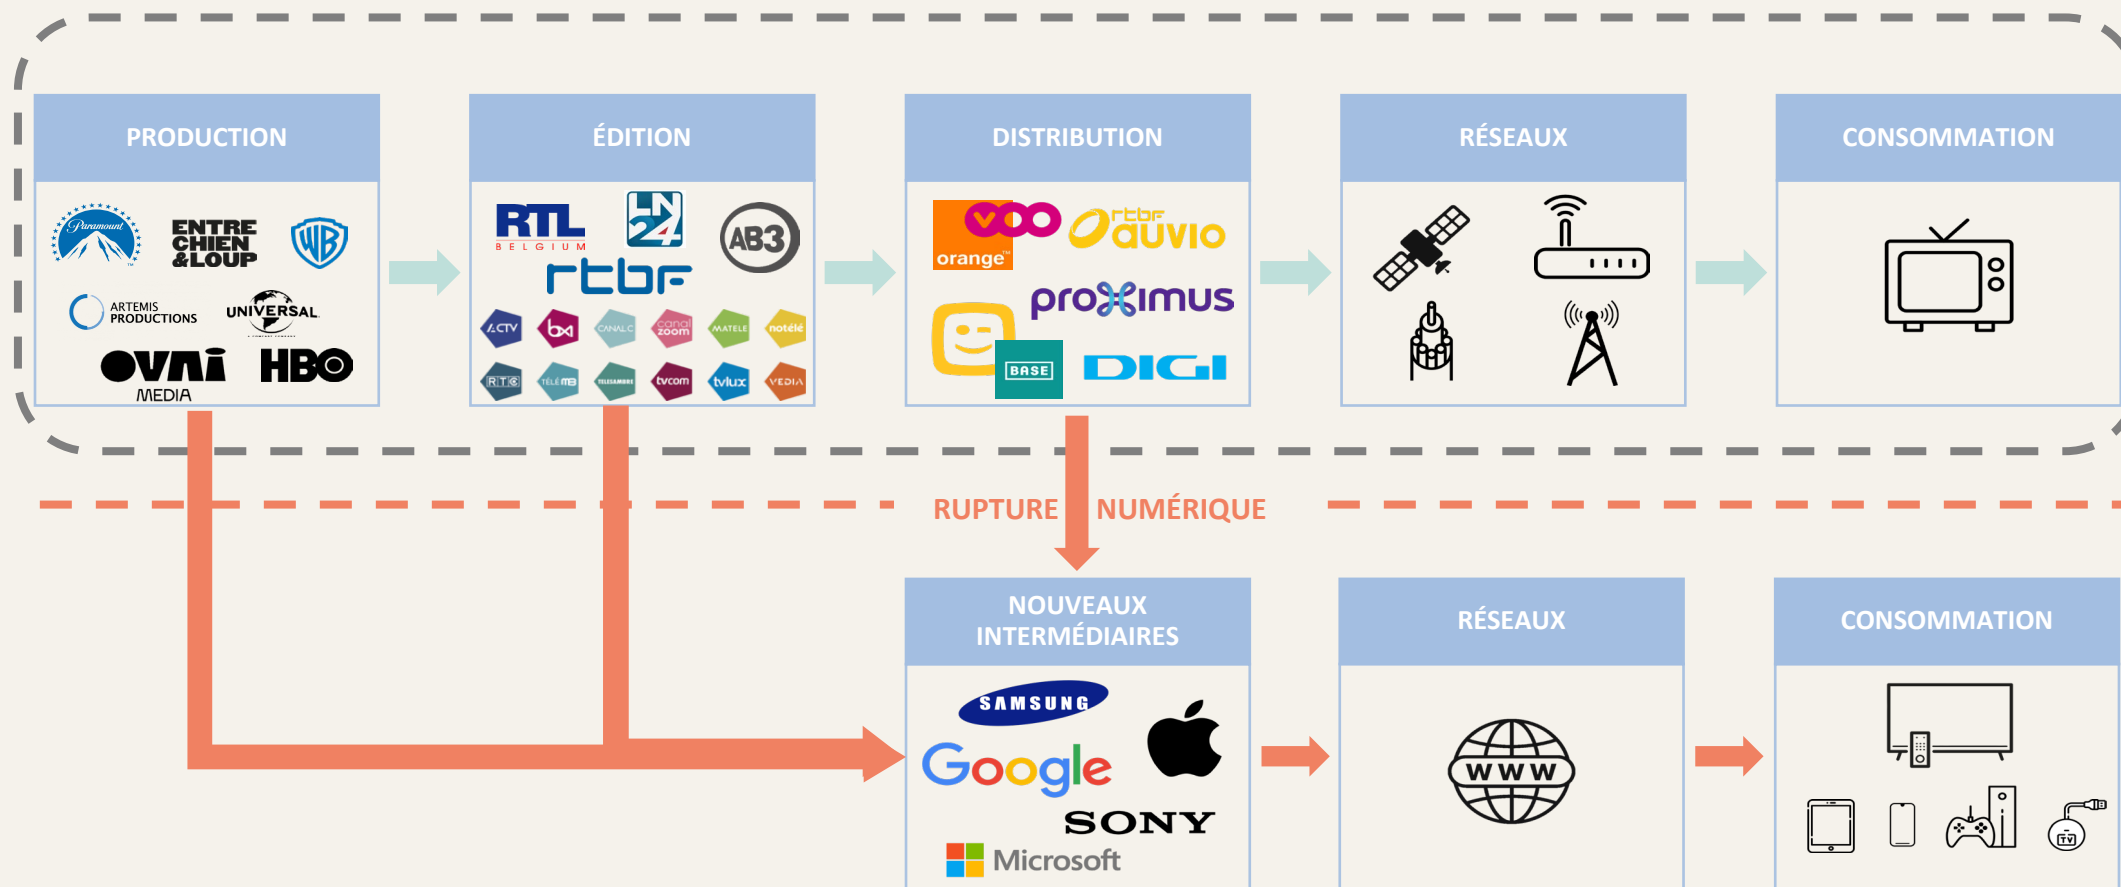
PRODUCTION

Paramount

ENTRE CHIEN &LOUP

WB

ARTEMIS PRODUCTIONS

UNIVERSAL

OVNI MEDIA

HBO

ÉDITION

RTL BELGIUM

LN 24

AB3

rtbf

ACTV

bx1

CANAL C

canal zoom

MATELE

notélé

RTC

TÉLÉ MB

TELESAMBRE

tvcom

tvlux

VEDIA

DISTRIBUTION

voo

orange™

rtbf auvio

proximus

BASE

DIGI

RÉSEAUX

CONSOMMATION

RUPTURE NUMÉRIQUE

NOUVEAUX INTERMÉDIAIRES

SAMSUNG

Google

SONY

Microsoft

RÉSEAUX

WWW

CONSOMMATION

TV